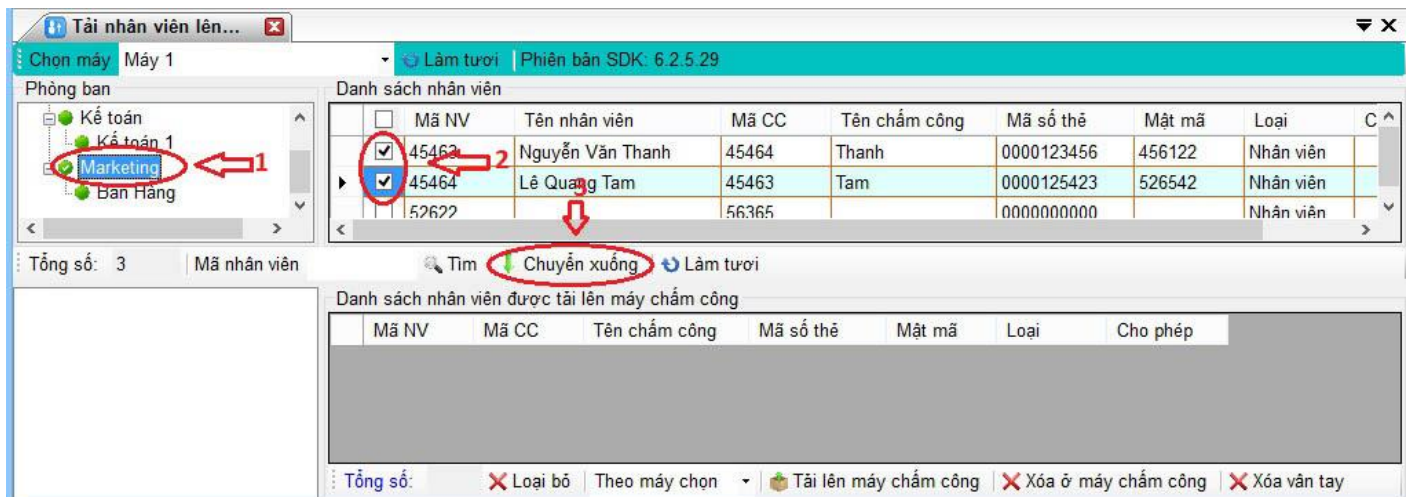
Tải nhân viên lên...

Chọn máy Máy 1

Làm tươi

Phiên bản SDK: 6.2.5.29

Phòng ban

Kế toán

Kế toán 1

Marketing

Bán Hàng

1

Danh sách nhân viên

| | Mã NV | Tên nhân viên | Mã CC | Tên chấm công | Mã số thẻ | Mật mã | Loại | C |
|---|---|---|---|---|---|---|---|---|
| ☑ | 45463 | Nguyễn Văn Thanh | 45464 | Thanh | 0000123456 | 456122 | Nhân viên | |
| ☑ | 45464 | Lê Quang Tam | 45463 | Tam | 0000125423 | 526542 | Nhân viên | |
| ☐ | 52622 | | 56365 | | 0000000000 | | Nhân viên | |

2

3

Tổng số: 3

Mã nhân viên

Tìm

Chuyển xuống

Làm tươi

Danh sách nhân viên được tải lên máy chấm công

| Mã NV | Mã CC | Tên chấm công | Mã số thẻ | Mật mã | Loại | Cho phép |
|---|---|---|---|---|---|---|

Tổng số:

Loại bỏ

Theo máy chọn

Tải lên máy chấm công

Xóa ở máy chấm công

Xóa vân tay